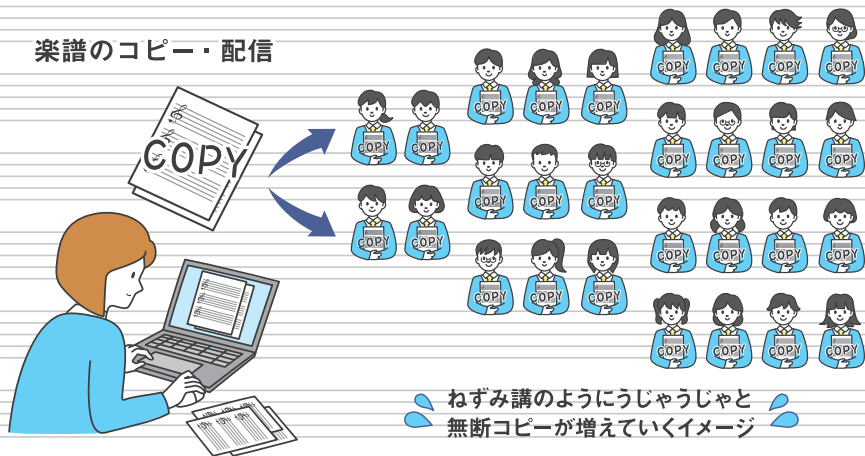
楽譜のコピー・配信

COPY

COPY COPY COPY COPY COPY COPY COPY COPY COPY COPY COPY COPY COPY COPY COPY COPY COPY COPY COPY COPY COPY COPY COPY COPY COPY COPY COPY COPY COPY COPY COPY COPY COPY

ねずみ講のようにうじゃうじゃと
無断コピーが増えていくイメージ